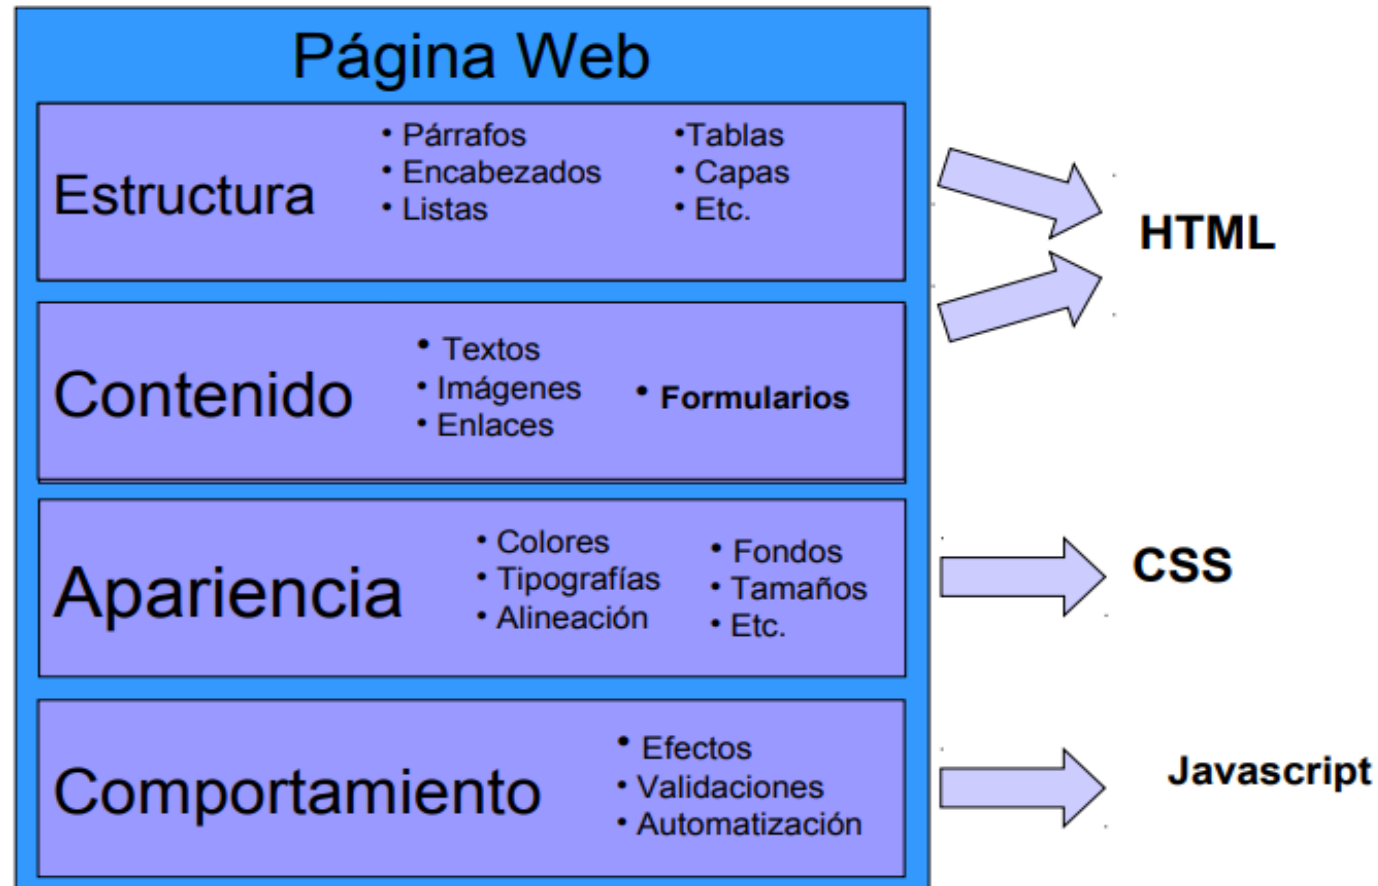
Página Web

Estructura
• Párrafos
• Encabezados
• Listas
•Tablas
• Capas
• Etc.

Contenido
• Textos
• Imágenes
• Enlaces
• Formularios

Apariencia
• Colores
• Tipografías
• Alineación
• Fondos
• Tamaños
• Etc.

Comportamiento
• Efectos
• Validaciones
• Automatización

HTML

CSS

Javascript